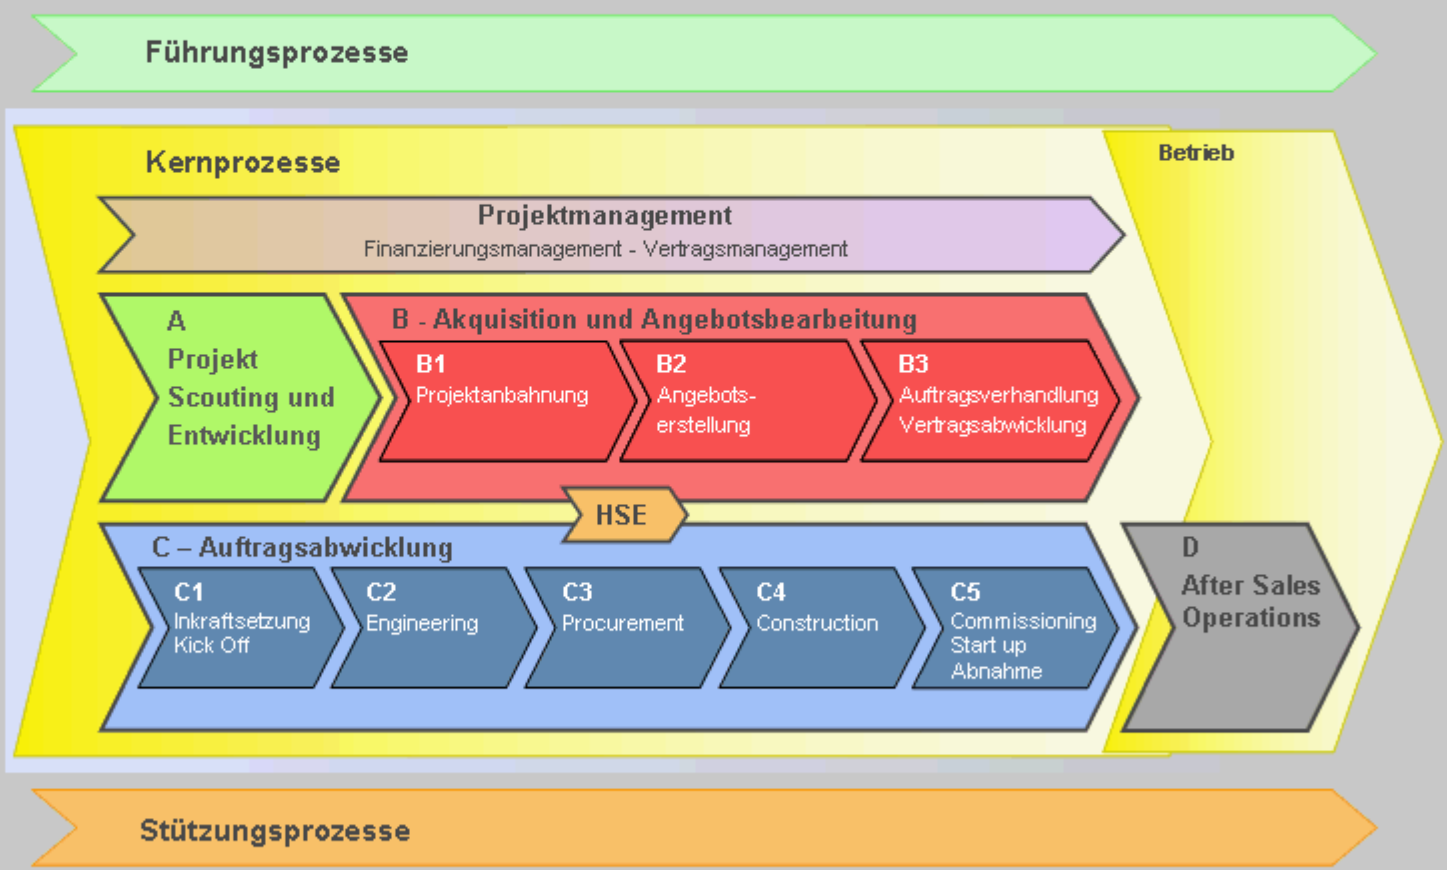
Führungsprozesse

Kernprozesse

Betrieb

Projektmanagement
Finanzierungsmanagement - Vertragsmanagement

A
Projekt
Scouting und
Entwicklung

B - Akquisition und Angebotsbearbeitung

B1
Projektanbahnung

B2
Angebotserstellung

B3
Auftragsverhandlung
Vertragsabwicklung

HSE

C – Auftragsabwicklung

C1
Inkraftsetzung
Kick Off

C2
Engineering

C3
Procurement

C4
Construction

C5
Commissioning
Start up
Abnahme

D
After Sales
Operations

Stützungsprozesse